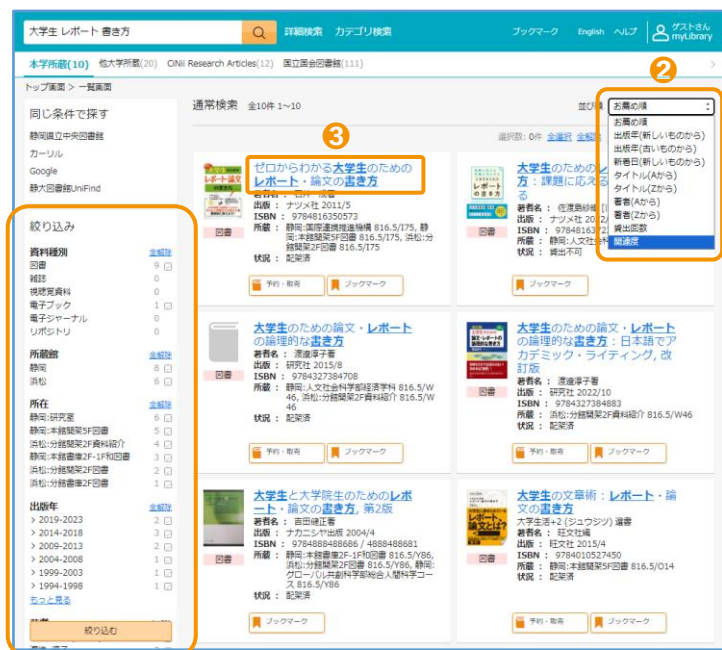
大学生 レポート 書き方

詳細検索 カテゴリ検索 ブックマーク English ヘルプ ゲストさん myLibrary

本学所蔵(10) 他大学所蔵(20) CiNii Research Articles(12) 国立国会図書館(111)

トップ画面 > 一覧画面

同じ条件で探す
静岡県立中央図書館
カーリル
Google
静大図書館UniFind

絞り込み

資料種別 全解除
図書 9
雑誌 0
視聴覚資料 0
電子ブック 1
電子ジャーナル 0
リポジトリ 0

所蔵館 全解除
静岡 8
浜松 6

所在 全解除
静岡:研究室 6
静岡:本館開架5F図書 5
浜松:分館開架2F資料紹介 4
静岡:本館書庫2F-1F和図書 3
浜松:分館開架2F図書 2
浜松:分館書庫2F図書 1

出版年 全解除
> 2019-2023 2
> 2014-2018 3
> 2009-2013 2
> 2004-2008 1
> 1999-2003 1
> 1994-1998 1
もっと見る

絞り込む

通常検索 全10件 1~10

並び順
お薦め順
お薦め順
出版年(新しいものから)
出版年(古いものから)
新着日(新しいものから)
タイトル(Aから)
タイトル(Zから)
著者(Aから)
著者(Zから)
貸出回数
関連度

選択数: 0件 全選択 全解除

❷
❸

ゼロからわかる大学生のためのレポート・論文の書き方
著者名: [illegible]
出版: ナツメ社 2011/5
ISBN: 9784816350573
所蔵: 静岡:国際連携推進機構 816.5/I75, 静岡:本館開架5F図書 816.5/I75, 浜松:分館開架2F図書 816.5/I75
状況: 配架済
図書
予約・取寄 ブックマーク

大学生のための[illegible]方: 課題に応える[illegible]る
著者名: 佐渡島紗織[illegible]
出版: ナツメ社 20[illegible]
ISBN: 9784816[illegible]
所蔵: 静岡:人文社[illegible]
状況: 貸出不可
図書
ブックマーク

大学生のための論文・レポートの論理的な書き方
著者名: 渡邊淳子著
出版: 研究社 2015/8
ISBN: 9784327384708
所蔵: 静岡:人文社会科学部経済学科 816.5/W46, 浜松:分館開架2F資料紹介 816.5/W46
状況: 配架済
図書
予約・取寄 ブックマーク

大学生のための論文・レポートの論理的な書き方: 日本語でアカデミック・ライティング, 改訂版
著者名: 渡邊淳子著
出版: 研究社 2022/10
ISBN: 9784327384883
所蔵: 浜松:分館開架2F資料紹介 816.5/W46
状況: 配架済
図書
予約・取寄 ブックマーク

大学生と大学院生のためのレポート・論文の書き方, 第2版
著者名: 吉田健正著
出版: ナカニシヤ出版 2004/4
ISBN: 9784888488686 / 4888488681
所蔵: 静岡:本館書庫2F-1F和図書 816.5/Y86, 浜松:分館開架2F図書 816.5/Y86, 静岡:グローバル共創科学部総合人間科学コース 816.5/Y86
状況: 配架済
図書
ブックマーク

大学生の文章術: レポート・論文の書き方
大学生活+2 (ジユウジ) 編著
著者名: 旺文社編
出版: 旺文社 2015/4
ISBN: 9784010527450
所蔵: 静岡:本館開架5F図書 816.5/O14
状況: 配架済
図書
予約・取寄 ブックマーク